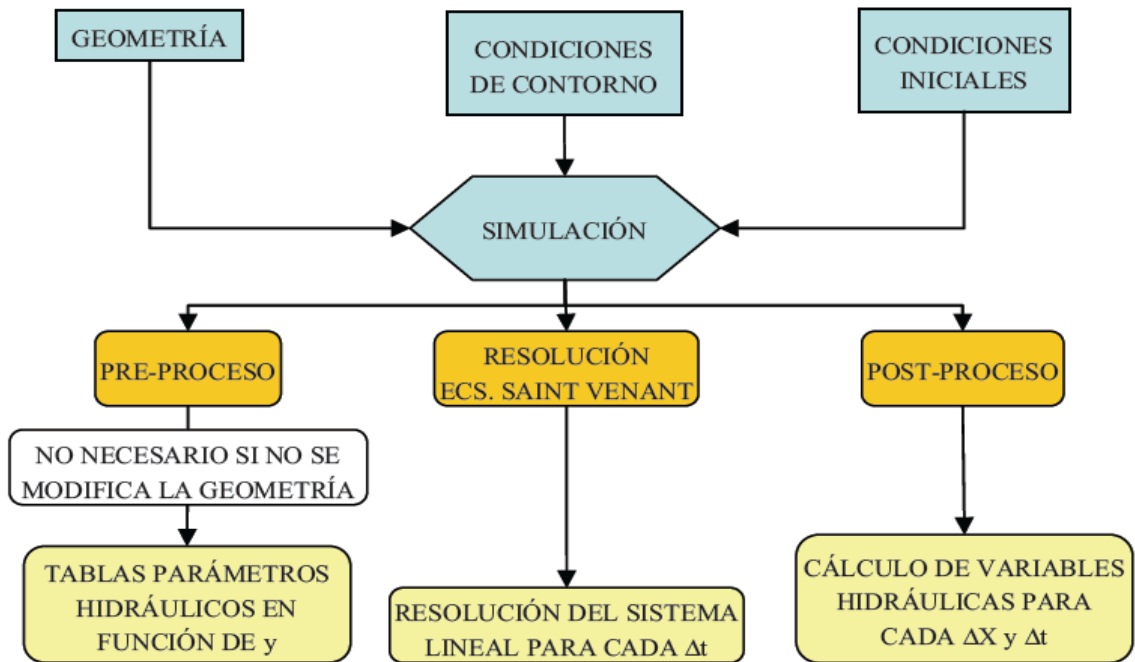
GEOMETRÍA

CONDICIONES DE CONTORNO

CONDICIONES INICIALES

SIMULACIÓN

PRE-PROCESO

RESOLUCIÓN ECS. SAINT VENANT

POST-PROCESO

NO NECESARIO SI NO SE MODIFICA LA GEOMETRÍA

TABLAS PARÁMETROS HIDRÁULICOS EN FUNCIÓN DE y

RESOLUCIÓN DEL SISTEMA LINEAL PARA CADA $\Delta t$

CÁLCULO DE VARIABLES HIDRÁULICAS PARA CADA $\Delta X$ y $\Delta t$